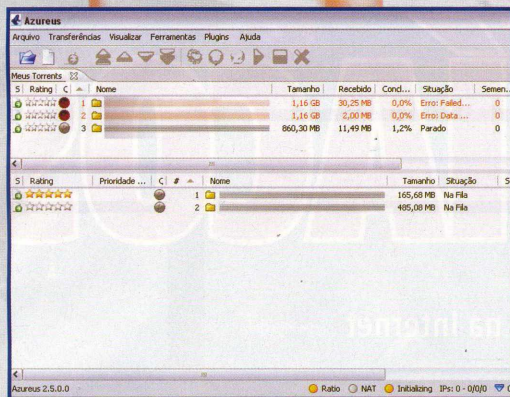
Azureus

Arquivo Transferências Visualizar Ferramentas Plugins Ajuda

Meus Torrents

| S | Rating | C | # | Nome | Tamanho | Recebido | Concl... | Situação | Semen... |
|---|---|---|---|---|---|---|---|---|---|
| | | | 1 | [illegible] | 1,16 GB | 30,25 MB | 0,0% | Erro: Failed... | 0 |
| | | | 2 | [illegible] | 1,16 GB | 2,00 MB | 0,0% | Erro: Data ... | 0 |
| | | | 3 | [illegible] | 860,30 MB | 11,49 MB | 1,2% | Parado | 0 |

| S | Rating | Prioridade ... | C | # | Nome | Tamanho | Situação | S |
|---|---|---|---|---|---|---|---|---|
| | | | | 1 | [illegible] | 165,68 MB | Na Fila | |
| | | | | 2 | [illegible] | 485,08 MB | Na Fila | |

Azureus 2.5.0.0 Ratio NAT Initializing IPs: 0 - 0/0/0